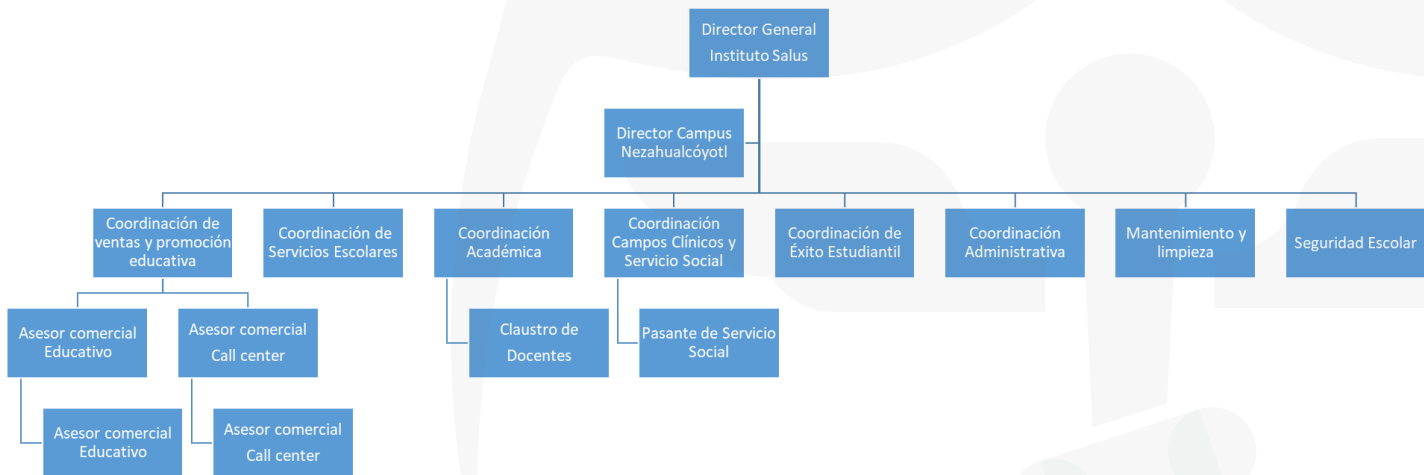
Director General
Instituto Salus

Director Campus
Nezahualcóyotl

Coordinación de ventas y promoción educativa

Coordinación de Servicios Escolares

Coordinación Académica

Coordinación Campos Clínicos y Servicio Social

Coordinación de Éxito Estudiantil

Coordinación Administrativa

Mantenimiento y limpieza

Seguridad Escolar

Asesor comercial Educativo

Asesor comercial Call center

Claustro de Docentes

Pasante de Servicio Social

Asesor comercial Educativo

Asesor comercial Call center